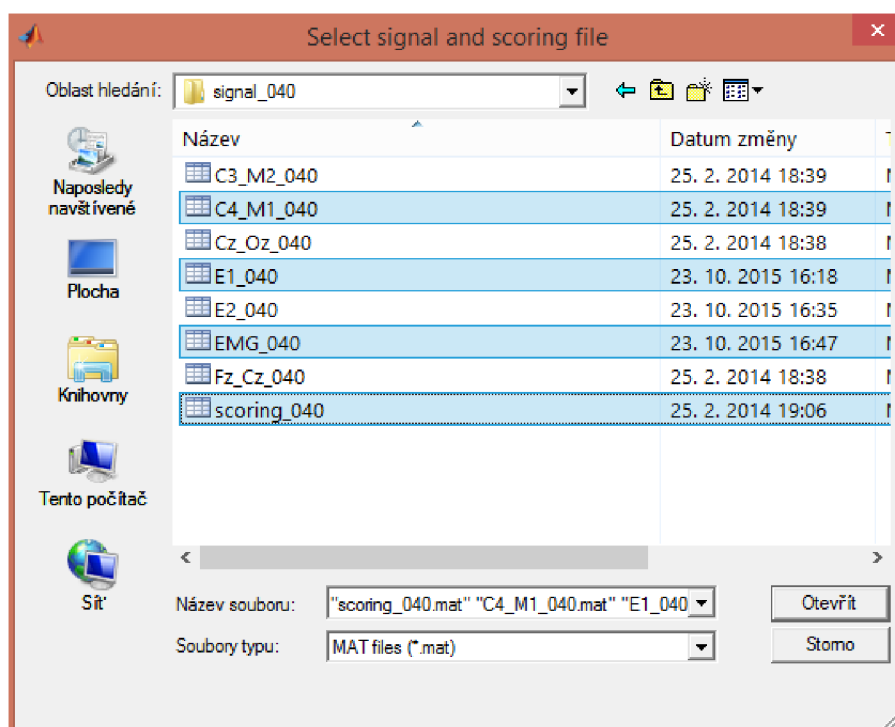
Select signal and scoring file

Oblast hledání: signal_040

Naposledy navštívené

Plocha

Knihovny

Tento počítač

Síť

| Název | Datum změny |
|---|---|
| C3_M2_040 | 25. 2. 2014 18:39 |
| C4_M1_040 | 25. 2. 2014 18:39 |
| Cz_Oz_040 | 25. 2. 2014 18:38 |
| E1_040 | 23. 10. 2015 16:18 |
| E2_040 | 23. 10. 2015 16:35 |
| EMG_040 | 23. 10. 2015 16:47 |
| Fz_Cz_040 | 25. 2. 2014 18:38 |
| scoring_040 | 25. 2. 2014 19:06 |

Název souboru: "scoring_040.mat" "C4_M1_040.mat" "E1_040

Otevřít

Soubory typu: MAT files (*.mat)

Storno